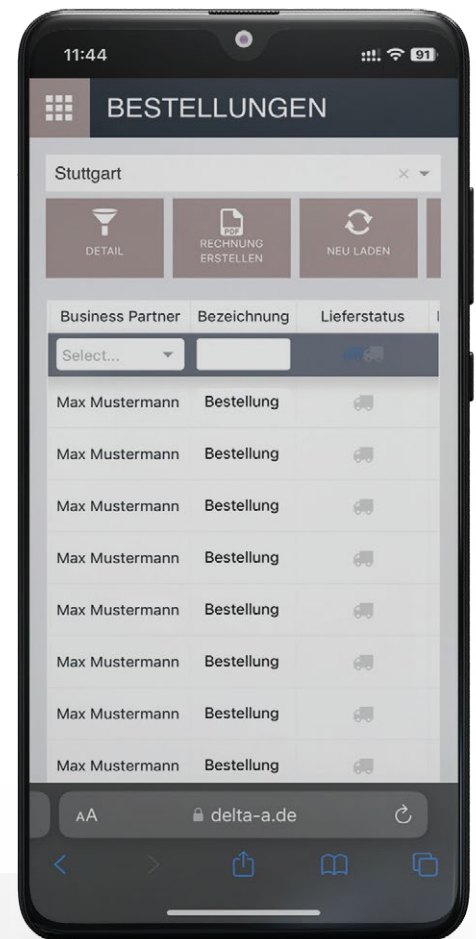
11:44

91

BESTELLUNGEN

Stuttgart

DETAIL

PDF
RECHNUNG ERSTELLEN

NEU LADEN

| Business Partner | Bezeichnung | Lieferstatus |
|---|---|---|
| Select... | | |
| Max Mustermann | Bestellung | |
| Max Mustermann | Bestellung | |
| Max Mustermann | Bestellung | |
| Max Mustermann | Bestellung | |
| Max Mustermann | Bestellung | |
| Max Mustermann | Bestellung | |
| Max Mustermann | Bestellung | |
| Max Mustermann | Bestellung | |

AA delta-a.de